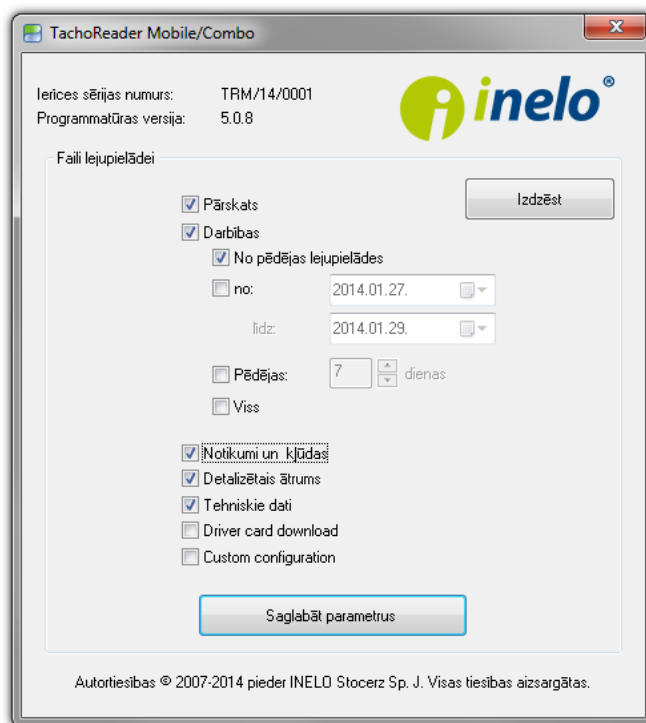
TachoReader Mobile/Combo

Ierīces sērijas numurs: TRM/14/0001
Programmatūras versija: 5.0.8

inelo®

Faili lejupielādei

Izdzēst

Pārskats
Darbības
No pēdējas lejupielādes
no: 2014.01.27.
līdz: 2014.01.29.
Pēdējas: 7 dienas
Viss

Notikumi un kļūdas
Detalizētais ātrums
Tehniskie dati
Driver card download
Custom configuration

Saglabāt parametrus

Autortiesības © 2007-2014 pieder INELO Stocerz Sp. J. Visas tiesības aizsargātas.